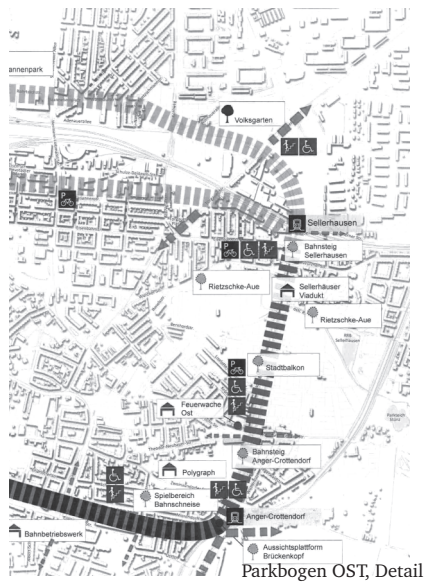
annenpark

Volksgarten

P

Sellerhausen

P

Bahnsteig Sellerhausen

Rietzschke-Aue

Sellerhäuser Viadukt

Rietzschke-Aue

P

Stadtbalkon

Feuerwache Ost

Bahnsteig Anger-Crottendorf

Polygraph

Spielbereich Bahnschneise

Anger-Crottendorf

Bahnbetriebswerk

Aussichtsplattform Brückenkopf

Parkbogen OST, Detail